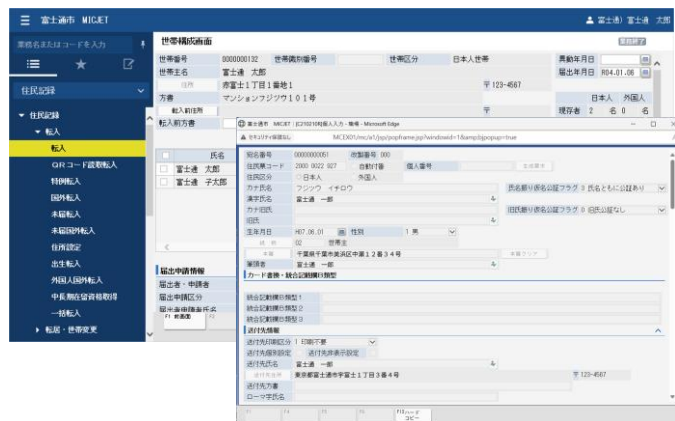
富士通市 MICJET
富士通 富士通 太郎
業務名またはコードを入力
住民記録
住民記録
転入
転入
QRコード読取転入
特例転入
国外転入
未届転入
未届国外転入
住所設定
出生転入
外国人国外転入
中長期在留資格取得
一括転入
転居・世帯変更

世帯構成画面
世帯番号 0000000132 世帯識別番号 世帯区分 日本人世帯
世帯主名 富士通 太郎
住所 市富士1丁目1番地1 〒123-4567
方書 マンションフジクワ101号
転入前住所
転入前方書
異動年月日
届出年月日 R04.01.06
日本人 外国人
現存者 2 名 0 名

氏名
富士通 太郎
富士通 子太郎

届出申請情報
届出者・申請者
届出申請区分

富士通市 MICJET [C10210]転入入力・明細 - Microsoft Edge
セキュリティ保護なし MCEX01/mc/a1/jsp/popframe.jsp?windowid=1&amp;jspopup=true
宛名番号 0000000051 改製番号 000
住民票コード 2000 0022 927 自動付番 個人番号
住民区分 日本人 外国人
カナ氏名 フジツウ イチロウ 氏名振り仮名公証フラグ 0 氏名ともに公証あり
漢字氏名 富士通 一郎
カナ旧氏 旧氏振り仮名公証フラグ 0 旧氏公証なし
旧氏
生年月日 H07.06.01 性別 1 男
続柄 02 世帯主
本籍 千葉県千葉市美浜区中瀬12番34号
筆頭者 富士通 一郎
カード番号・統合記載欄印類型
統合記載欄印類型1
統合記載欄印類型2
統合記載欄印類型3
送付先情報
送付先印刷区分 1 印刷不要
送付先識別設定 送付先非表示設定
送付先氏名 富士通 一郎
送付先住所 東京都富士通市宇富士1丁目3番4号 〒123-4567
送付先方書
ローマ字氏名